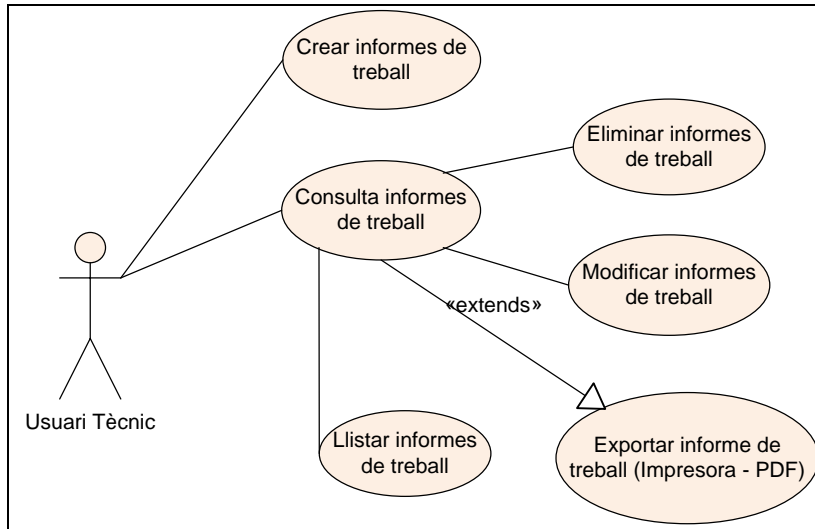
Crear informes de treball

Eliminar informes de treball

Consulta informes de treball

Modificar informes de treball

«extends»

Usuari Tècnic

Llistar informes de treball

Exportar informe de treball (Impresora - PDF)